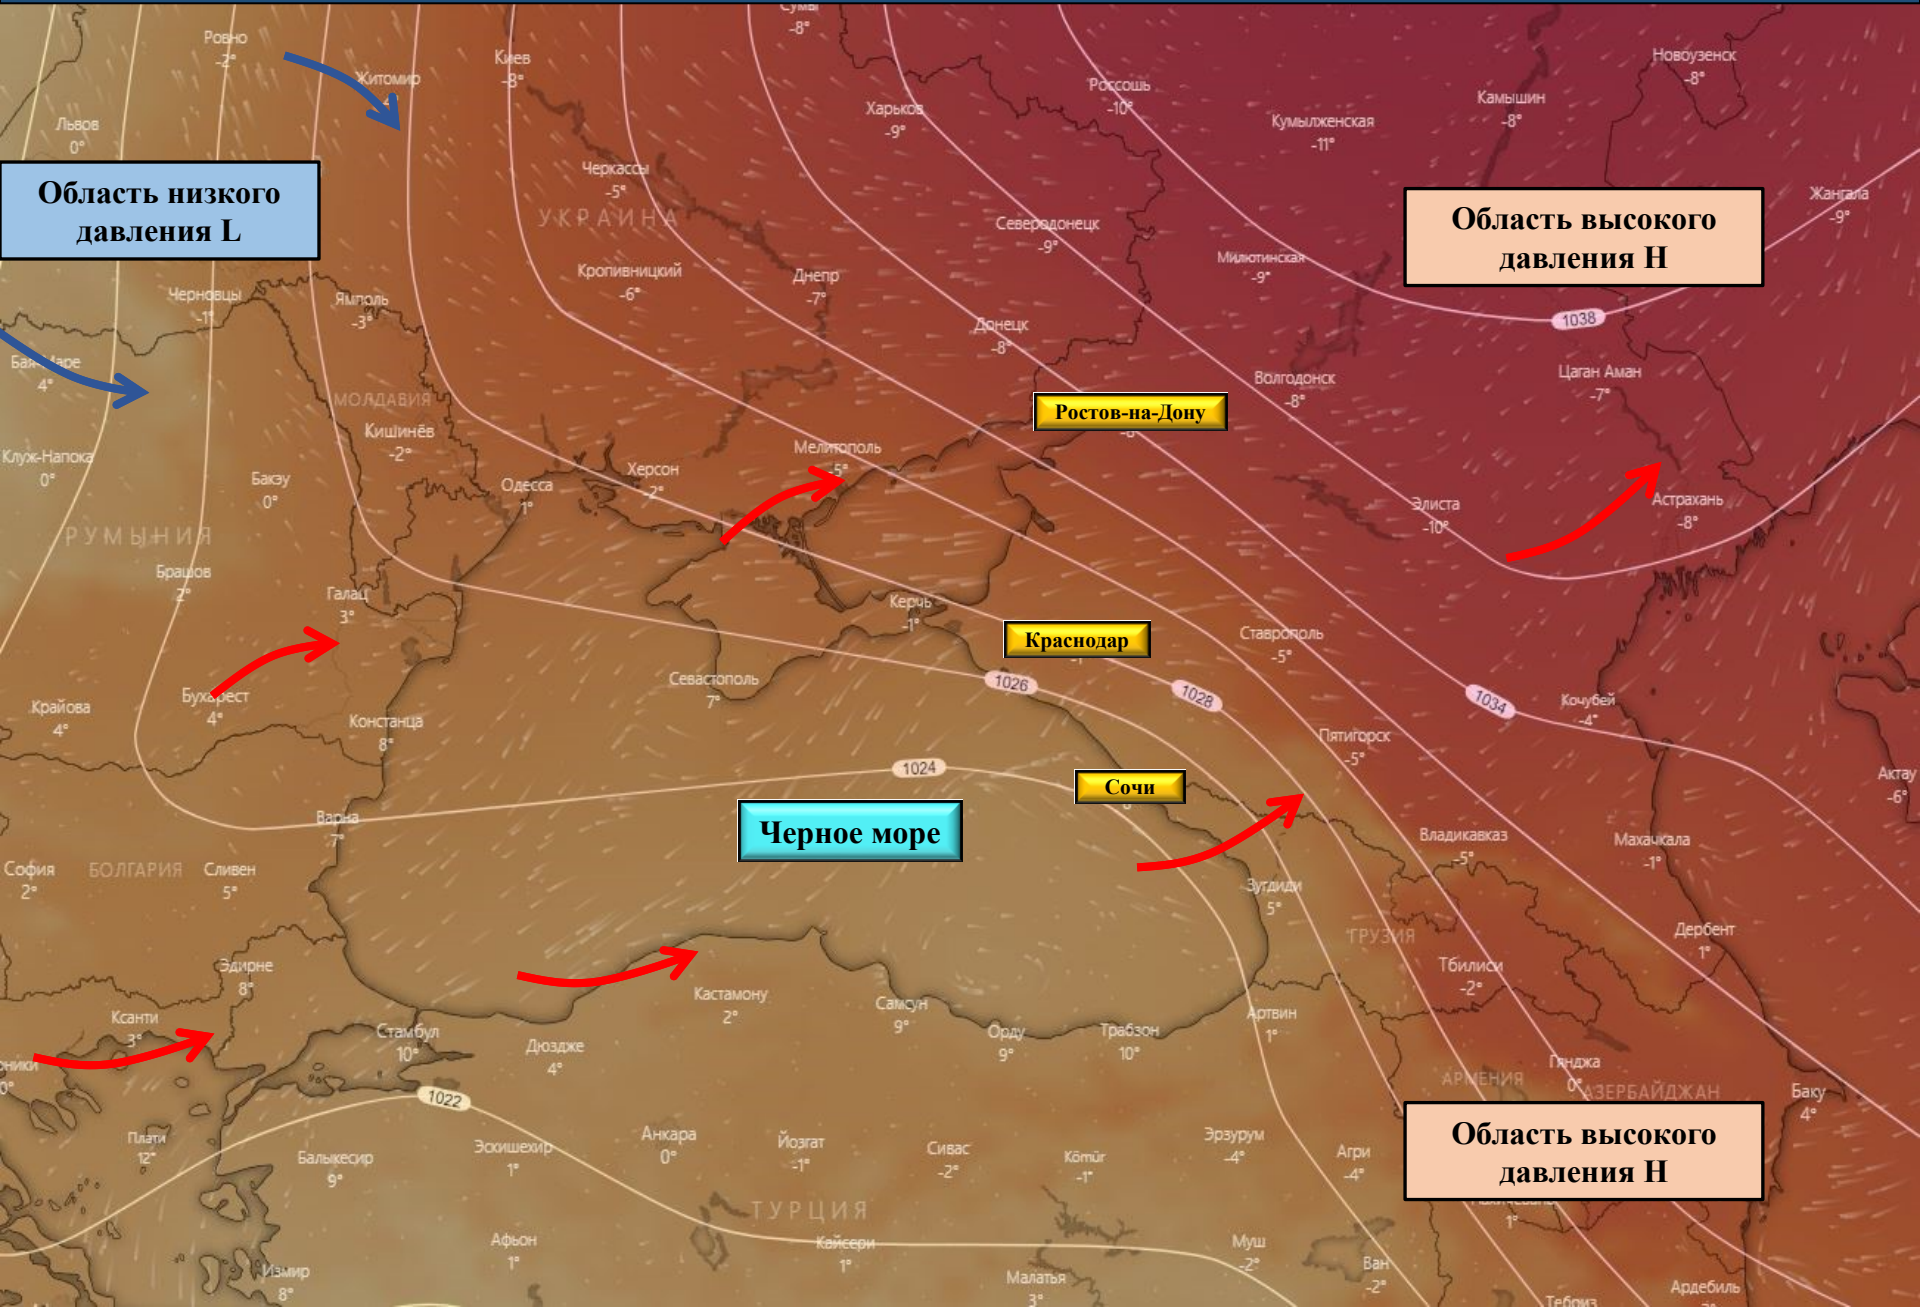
Сумы
-8°

Ровно
-2°

Житомир

Киев
-8°

Львов
0°

Россошь
-10°

Новоузенск
-8°

Камышин
-8°

Харьков
-9°

Кумылженская
-11°

Область низкого давления L

Черкассы
-5°

УКРАИНА

Северодонецк
-9°

Жангала
-9°

Область высокого давления H

Милютинская
-9°

Кропивницкий
-6°

Днепр
-7°

Черновцы
-1°

Ямполь
-3°

Донецк
-8°

1038

Баи-Маре
4°

МОЛДАВИЯ

Волгодонск
-8°

Цаган Аман
-7°

Ростов-на-Дону

Кишинёв
-2°

Клуж-Напока
0°

Бакэу
0°

Мелитополь
-5°

Херсон
-2°

Одесса
1°

Элиста
-10°

Астрахань
-8°

РУМЫНИЯ

Брашов
2°

Галац
3°

Керчь
-1°

Краснодар

Ставрополь
-5°

Севастополь
7°

1026

1028

1034

Кочубей
-4°

Бухарест
4°

Крайова
4°

Констанца
8°

Пятигорск
-5°

Актау
-6°

1024

Сочи

Черное море

Варна
7°

Владикавказ
-5°

Махачкала
-1°

София
2°

БОЛГАРИЯ

Сливен
5°

Зугдиди
5°

ГРУЗИЯ

Дербент
1°

Тбилиси
-2°

Эдирне
8°

Кастамону
2°

Самсун
9°

Орду
9°

Трабзон
10°

Артвин
1°

Ксанти
3°

Стамбул
10°

Дюздже
4°

Гянджа
0°

АРМЕНИЯ

АЗЕРБАЙДЖАН

Баку
4°

1022

Платы
12°

Балыкесир
9°

Эскишехир
1°

Анкара
0°

Йозгат
-1°

Сивас
-2°

Кёмюр
-1°

Эрзурум
-4°

Агри
-4°

Область высокого давления H

1°

ТУРЦИЯ

Афьон
1°

Кайсери
1°

Муш
-2°

Ван
-2°

Измир
8°

Малатья
3°

Тебриз

Ардебиль